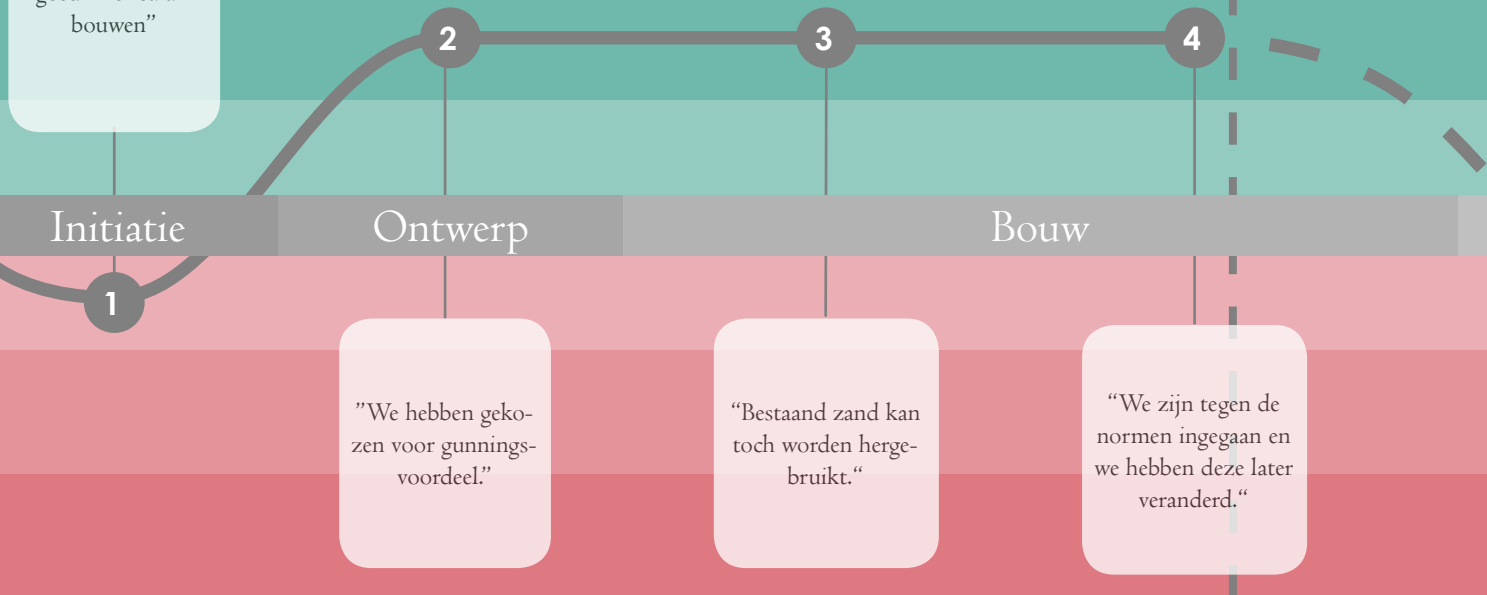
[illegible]
bouwen"

2

3

4

Initiatie

Ontwerp

Bouw

1

"We hebben gekozen voor gunningsvoordeel."

"Bestaand zand kan toch worden hergebruikt."

"We zijn tegen de normen ingegaan en we hebben deze later veranderd."